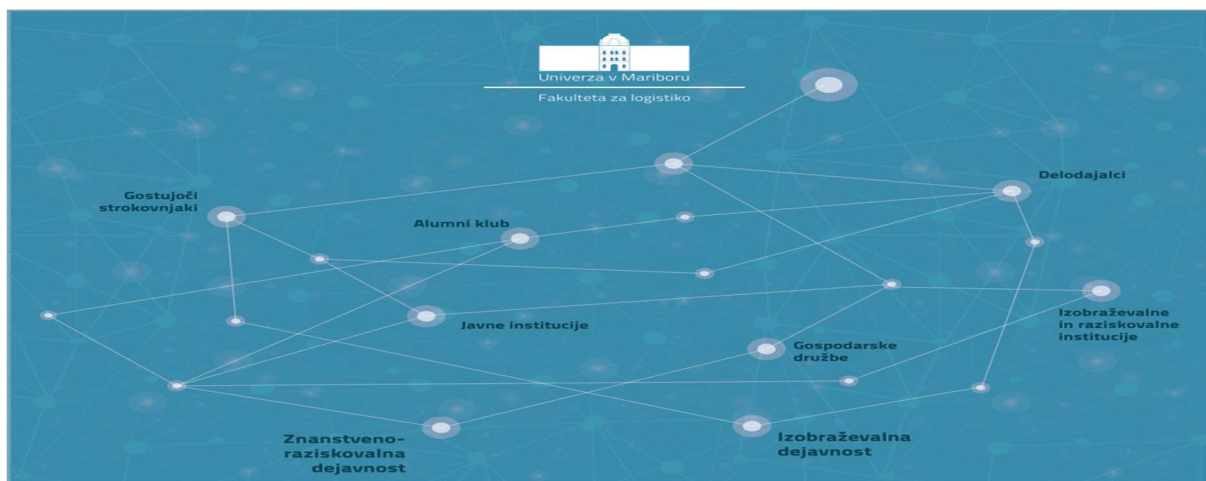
Univerza v Mariboru

Fakulteta za logistiko

Gostujoči strokovnjaki

Alumni klub

Delodajalci

Javne institucije

Izobraževalne in raziskovalne institucije

Gospodarske družbe

Znanstveno-raziskovalna dejavnost

Izobraževalna dejavnost